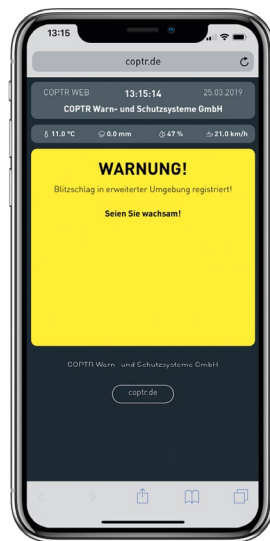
13:15

coptr.de

COPTR WEB 13:15:14 25.03.2019

COPTR Warn- und Schutzsysteme GmbH

11.0 °C 0.0 mm 47 % 21.0 km/h

WARNUNG!

Blitzschlag in erweiterter Umgebung registriert!

Seien Sie wachsam!

COPTR Warn- und Schutzsysteme GmbH

coptr.de